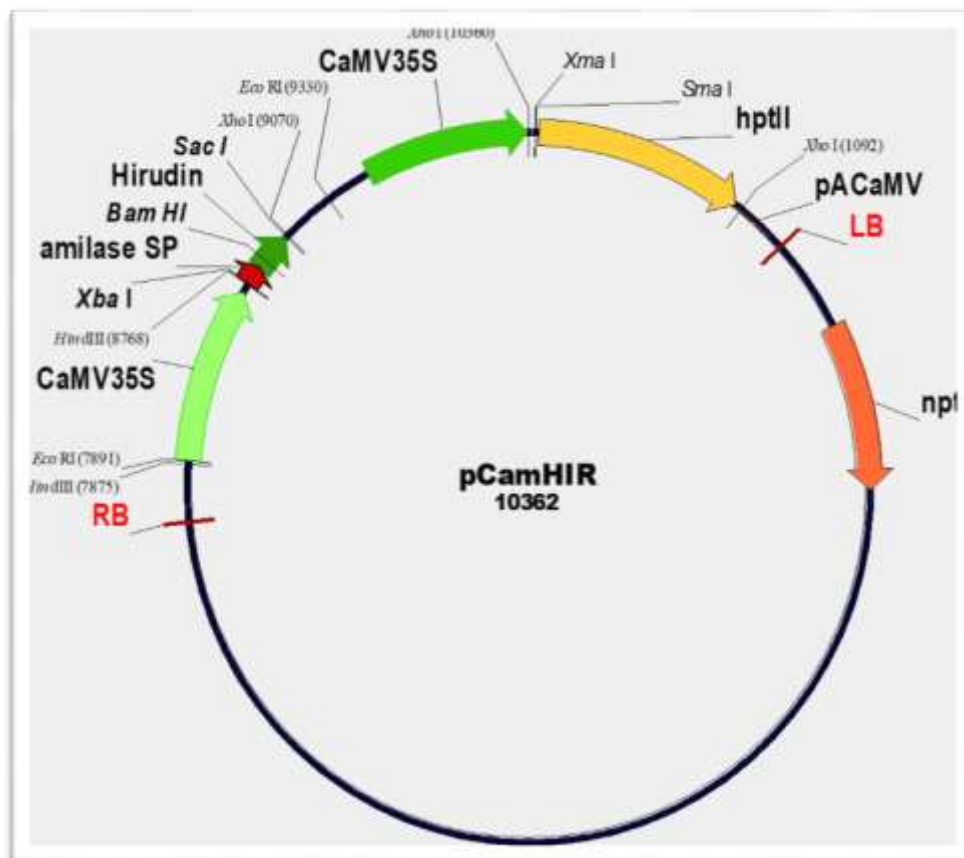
Xho I (10360)
Xma I
CaMV35S
Sma I
hptII
Eco RI (9330)
Xho I (9070)
Xho I (1092)
Sac I
pACaMV
Hirudin
LB
Bam HI
amilase SP
Xba I
Hind III (8768)
CaMV35S
npt
Eco RI (7891)
Hind III (7875)
pCamHIR
10362
RB